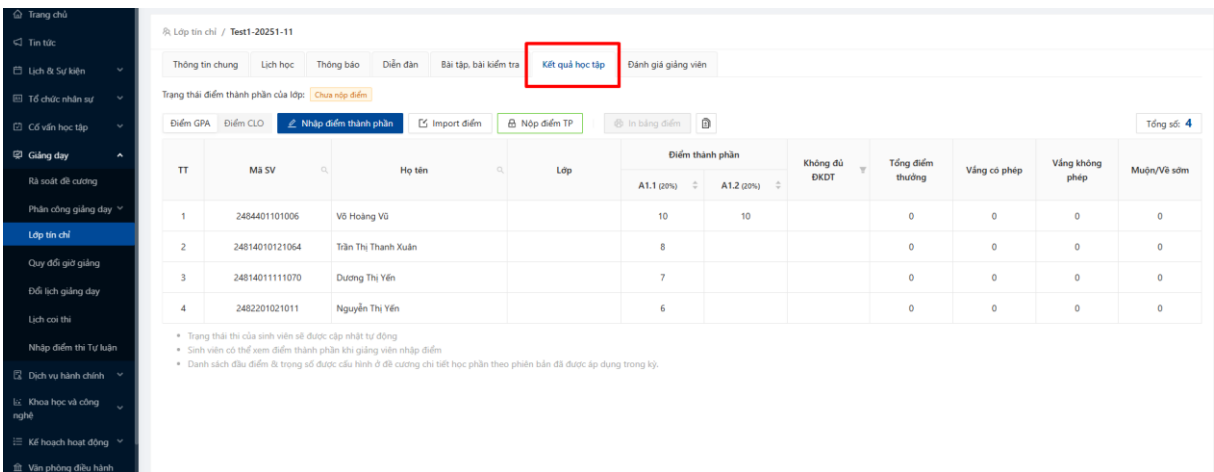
Trang chủ
Tin tức
Lịch & Sự kiện
Tổ chức nhân sự
Cố vấn học tập
Giảng dạy
Rà soát đề cương
Phân công giảng dạy
Lớp tín chỉ
Quy đổi giờ giảng
Đổi lịch giảng dạy
Lịch coi thi
Nhập điểm thi Tự luận
Dịch vụ hành chính
Khoa học và công nghệ
Kế hoạch hoạt động
Văn phòng điều hành

Lớp tín chỉ / Test1-20251-11

Thông tin chung | Lịch học | Thông báo | Diễn đàn | Bài tập, bài kiểm tra | Kết quả học tập | Đánh giá giảng viên

Trạng thái điểm thành phần của lớp: Chưa nộp điểm

Điểm GPA | Điểm CLO | Nhập điểm thành phần | Import điểm | Nộp điểm TP | In bảng điểm

Tổng số: 4

| TT | Mã SV | Họ tên | Lớp | Điểm thành phần A1.1 (20%) | Điểm thành phần A1.2 (20%) | Không đủ ĐKDT | Tổng điểm thưởng | Vắng có phép | Vắng không phép | Muộn/Về sớm |
|---|---|---|---|---|---|---|---|---|---|---|
| 1 | 2484401101006 | Võ Hoàng Vũ | | 10 | 10 | | 0 | 0 | 0 | 0 |
| 2 | 24814010121064 | Trần Thị Thanh Xuân | | 8 | | | 0 | 0 | 0 | 0 |
| 3 | 24814011111070 | Dương Thị Yến | | 7 | | | 0 | 0 | 0 | 0 |
| 4 | 2482201021011 | Nguyễn Thị Yến | | 6 | | | 0 | 0 | 0 | 0 |

• Trạng thái thi của sinh viên sẽ được cập nhật tự động
• Sinh viên có thể xem điểm thành phần khi giảng viên nhập điểm
• Danh sách đầu điểm & trọng số được cấu hình ở đề cương chi tiết học phần theo phiên bản đã được áp dụng trong kỳ.